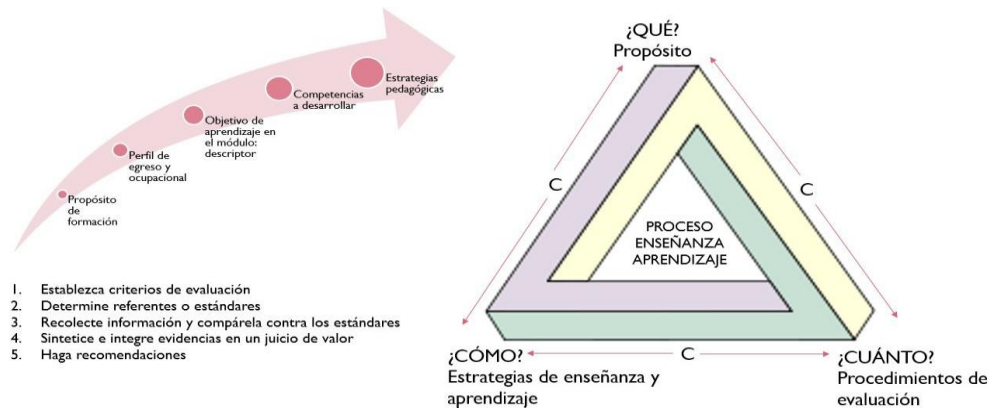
Propósito de formación

Perfil de egreso y ocupacional

Objetivo de aprendizaje en el módulo: descriptor

Competencias a desarrollar

Estrategias pedagógicas

1. Establezca criterios de evaluación
2. Determine referentes o estándares
3. Recolecte información y compárela contra los estándares
4. Sintetice e integre evidencias en un juicio de valor
5. Haga recomendaciones

¿QUÉ?
Propósito

C

C

PROCESO ENSEÑANZA APRENDIZAJE

C

¿CÓMO?
Estrategias de enseñanza y aprendizaje

¿CUÁNTO?
Procedimientos de evaluación